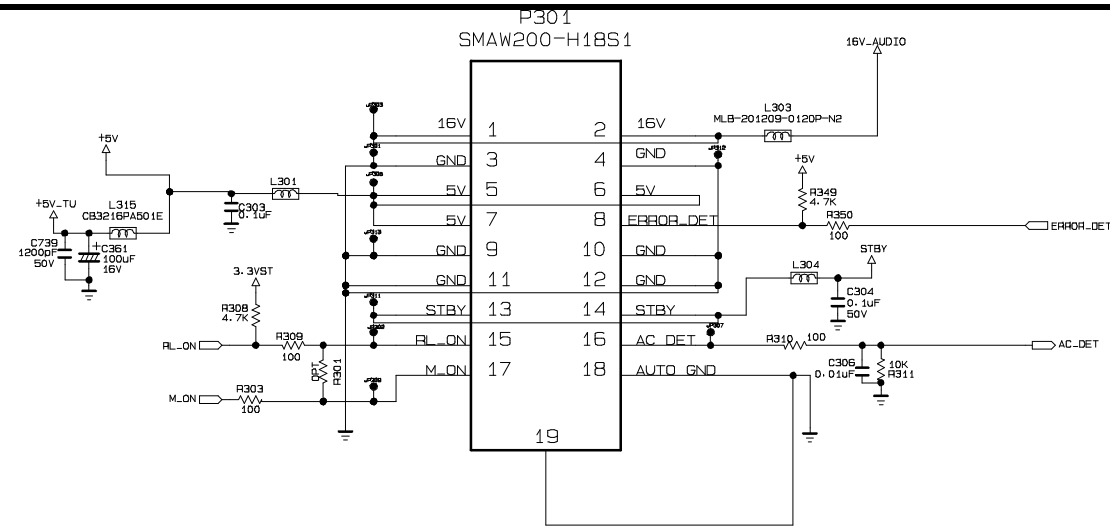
P301
SMAW200-H18S1

16V_AUDIO

L303
MLB-201209-0120P-N2

+5V

+5V_TU
L315
CB3216PA501E

C739
1200pF
50V

C361
100uF
16V

L301

C303
0.1uF

16V 1
GND 3
5V 5
5V 7
GND 9
GND 11
STBY 13
RL_ON 15
M_ON 17

2 16V
4 GND
6 5V
8 ERROR_DET
10 GND
12 GND
14 STBY
16 AC_DET
18 AUTO_GND

19

+5V
R349
4.7K
R350
100

ERROR_DET

STBY
L304
C304
0.1uF
50V

3.3VST
R308
4.7K

RL_ON
R309
100

OPT
R301

M_ON
R303
100

R310 100
C306
0.01uF
10K
R311

AC_DET